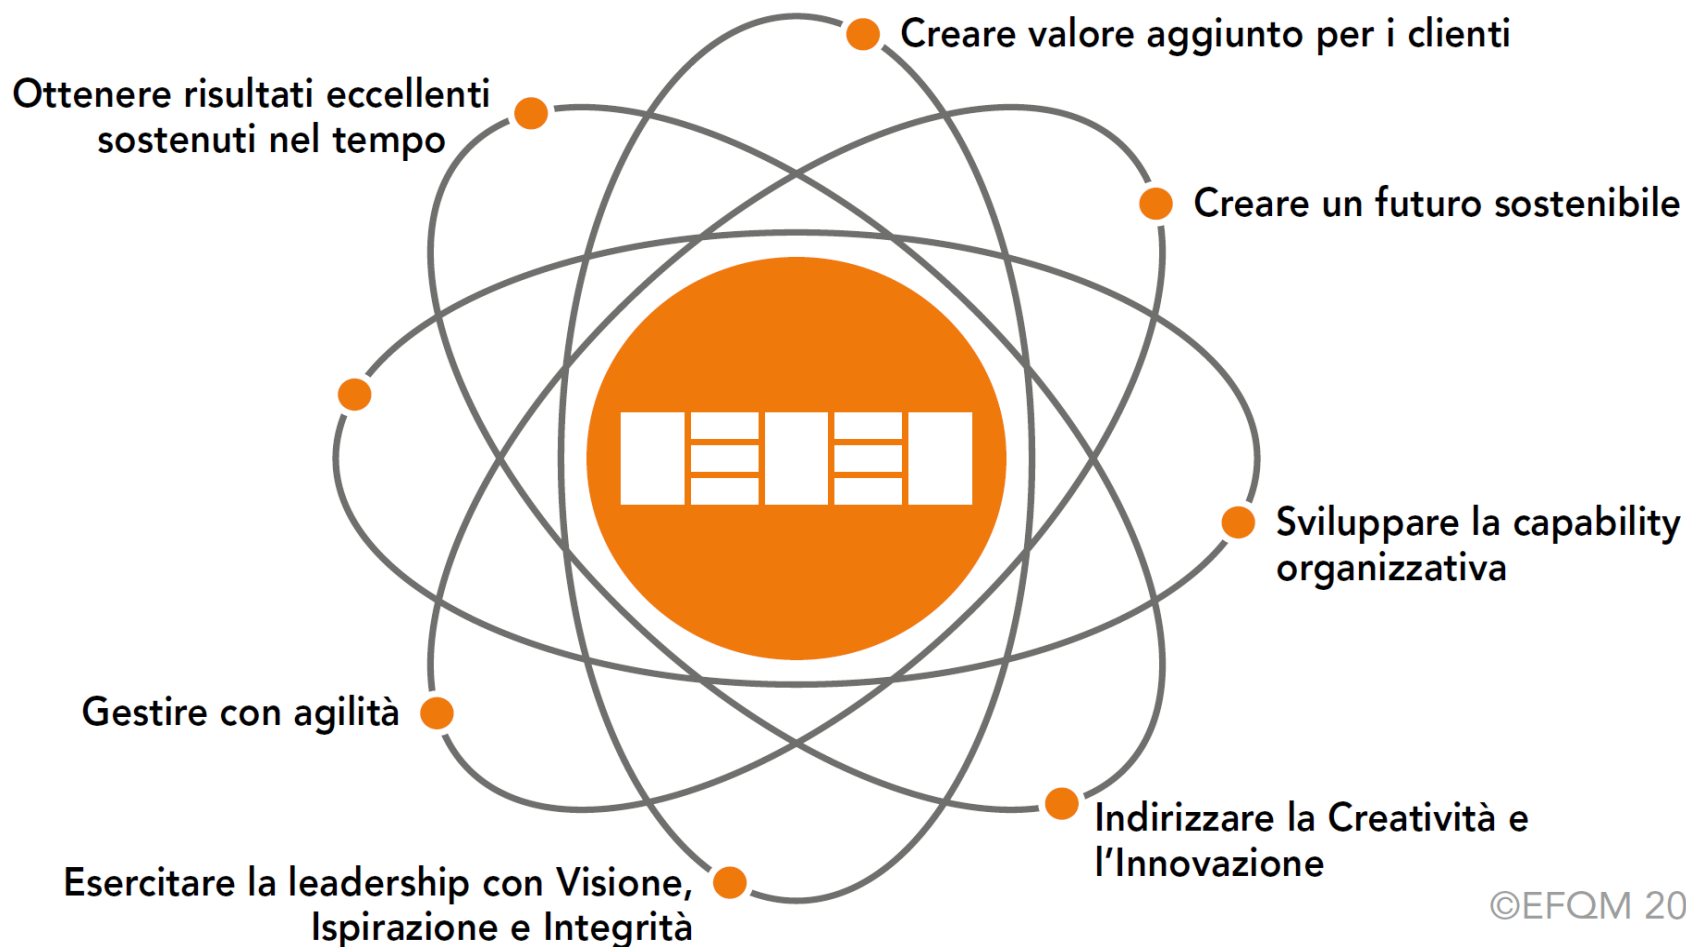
Creare valore aggiunto per i clienti

Ottenere risultati eccellenti sostenuti nel tempo

Creare un futuro sostenibile

Sviluppare la capability organizzativa

Gestire con agilità

Indirizzare la Creatività e l'Innovazione

Esercitare la leadership con Visione, Ispirazione e Integrità

©EFQM 20